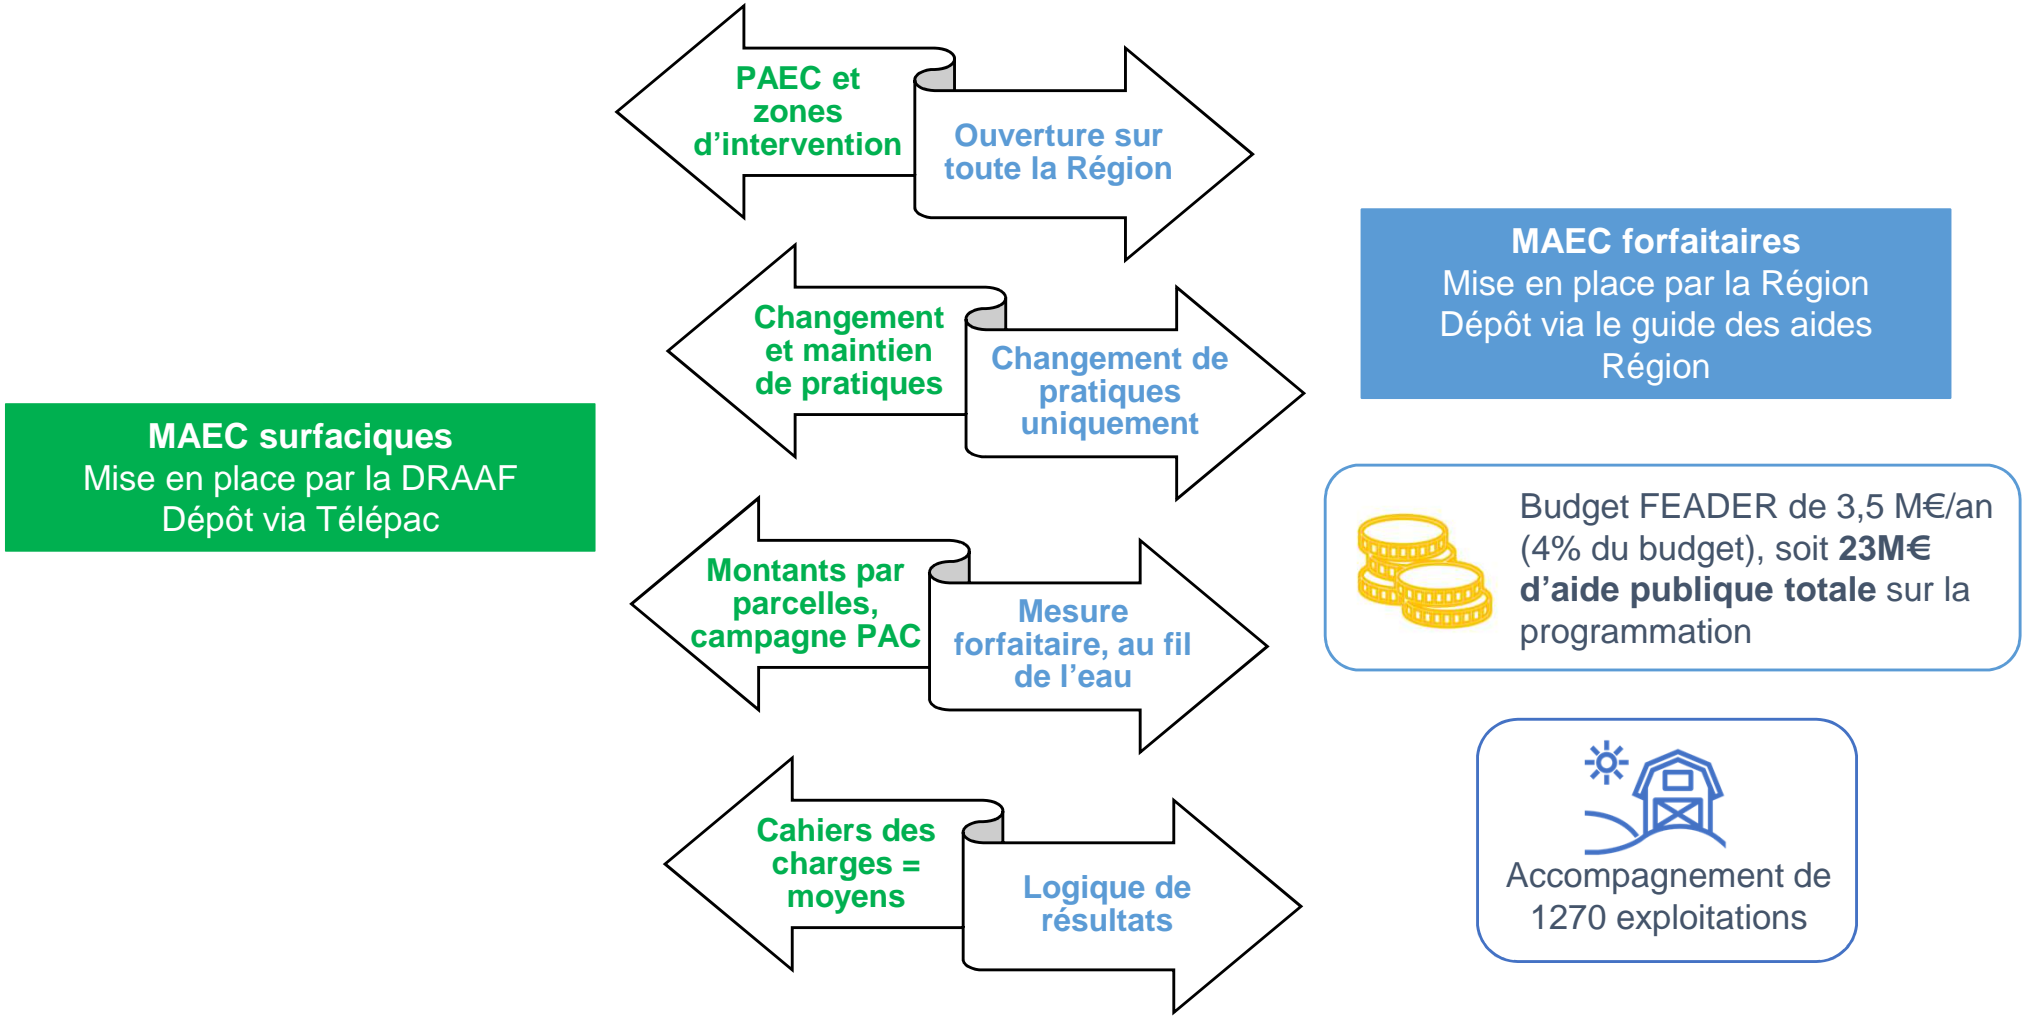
MAEC surfaciques
Mise en place par la DRAAF
Dépôt via Télépac

PAEC et zones d'intervention

Ouverture sur toute la Région

Changement et maintien de pratiques

Changement de pratiques uniquement

Montants par parcelles, campagne PAC

Mesure forfaitaire, au fil de l'eau

Cahiers des charges = moyens

Logique de résultats

MAEC forfaitaires
Mise en place par la Région
Dépôt via le guide des aides Région

Budget FEADER de 3,5 M€/an (4% du budget), soit **23M€ d'aide publique totale** sur la programmation

Accompagnement de 1270 exploitations